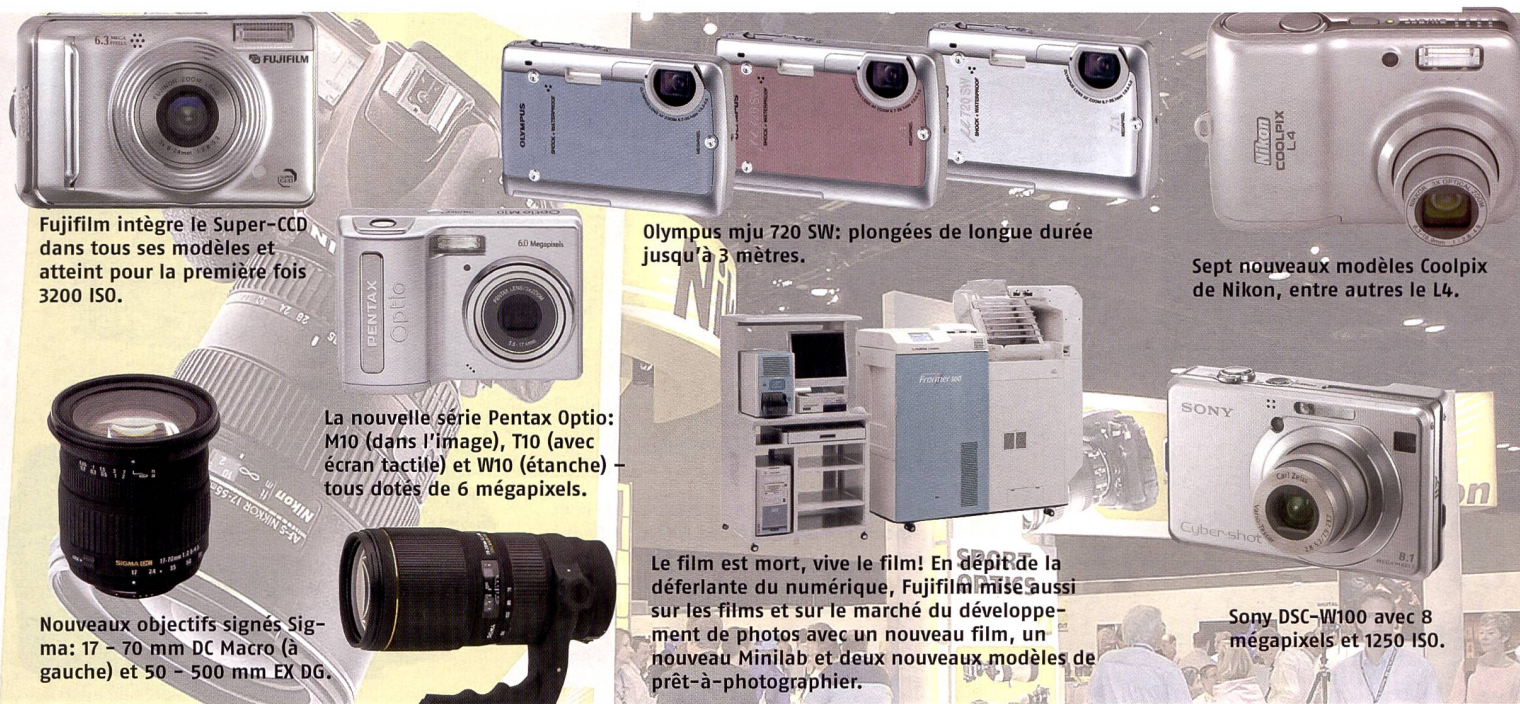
6.3 MEGA PIXELS

FUJIFILM

Fujifilm intègre le Super-CCD dans tous ses modèles et atteint pour la première fois 3200 ISO.

OLYMPUS

Olympus mju 720 SW: plongées de longue durée jusqu'à 3 mètres.

Nikon COOLPIX L4

Sept nouveaux modèles Coolpix de Nikon, entre autres le L4.

6.0 Megapixels

PENTAX Optio

La nouvelle série Pentax Optio: M10 (dans l'image), T10 (avec écran tactile) et W10 (étanche) – tous dotés de 6 mégapixels.

SIGMA

Nouveaux objectifs signés Sigma: 17 – 70 mm DC Macro (à gauche) et 50 – 500 mm EX DG.

Frontier

Le film est mort, vive le film! En dépit de la déferlante du numérique, Fujifilm mise aussi sur les films et sur le marché du développement de photos avec un nouveau film, un nouveau Minilab et deux nouveaux modèles de prêt-à-photographier.

SONY

Cyber-shot

8.1

Sony DSC-W100 avec 8 mégapixels et 1250 ISO.